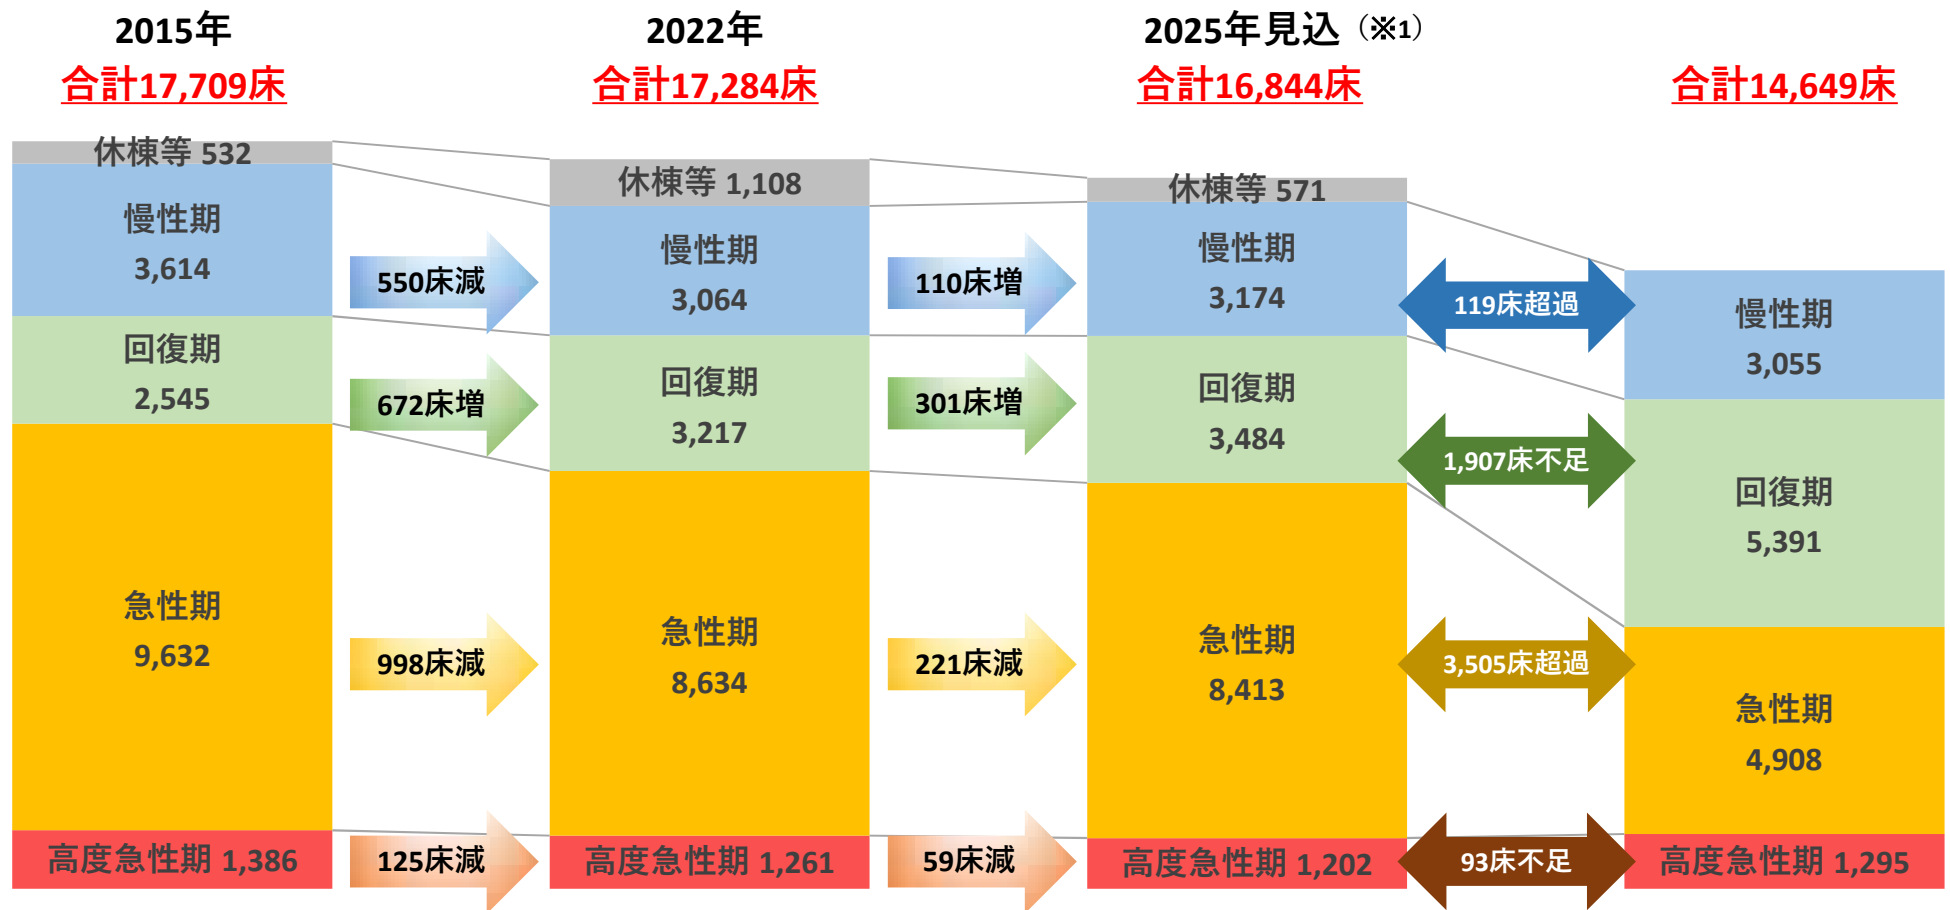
2015年
合計17,709床

2022年
合計17,284床

2025年見込（※1）
合計16,844床

合計14,649床

休棟等 532
慢性期
3,614
回復期
2,545
急性期
9,632
高度急性期 1,386

550床減
672床増
998床減
125床減

休棟等 1,108
慢性期
3,064
回復期
3,217
急性期
8,634
高度急性期 1,261

110床増
301床増
221床減
59床減

休棟等 571
慢性期
3,174
回復期
3,484
急性期
8,413
高度急性期 1,202

119床超過
1,907床不足
3,505床超過
93床不足

慢性期
3,055
回復期
5,391
急性期
4,908
高度急性期 1,295